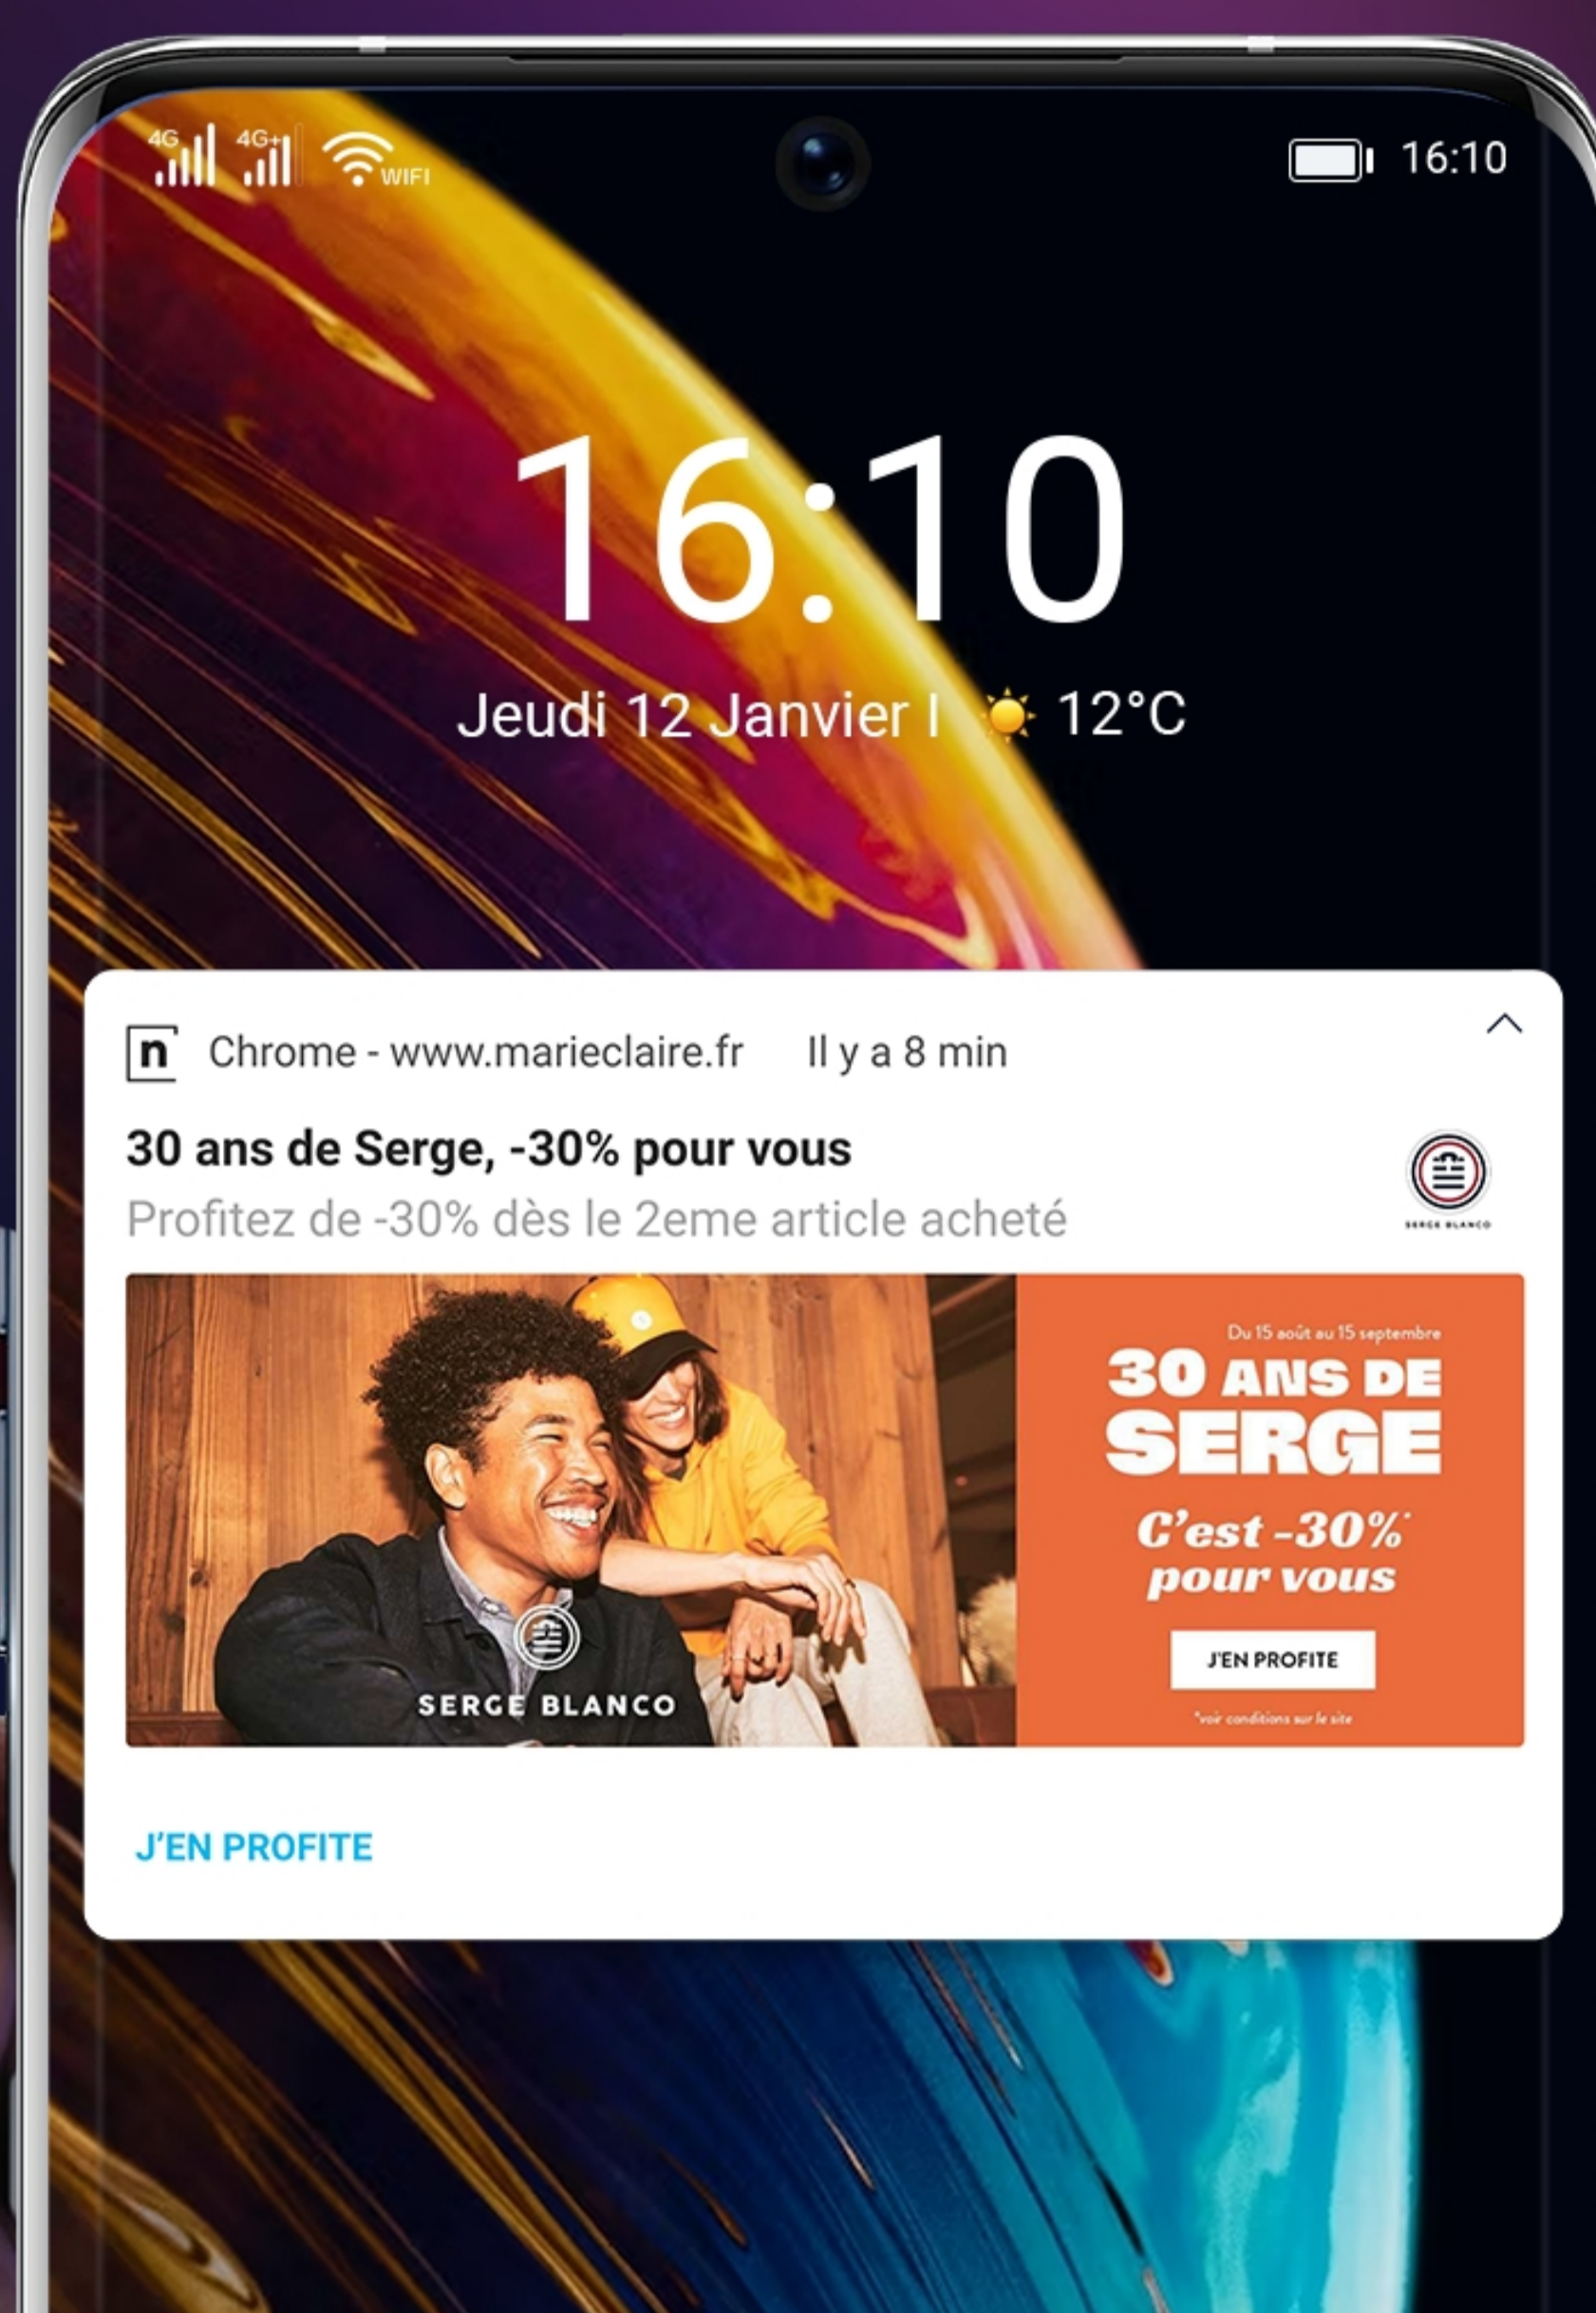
4G 4G+ WIFI 16:10

16:10

Jeudi 12 Janvier I 12°C

n Chrome - www.marieclaire.fr Il y a 8 min

30 ans de Serge, -30% pour vous

Profitez de -30% dès le 2eme article acheté

SERGE BLANCO

SERGE BLANCO

Du 15 août au 15 septembre

30 ANS DE SERGE

C'est -30%* pour vous

J'EN PROFITE

*voir conditions sur le site

J'EN PROFITE